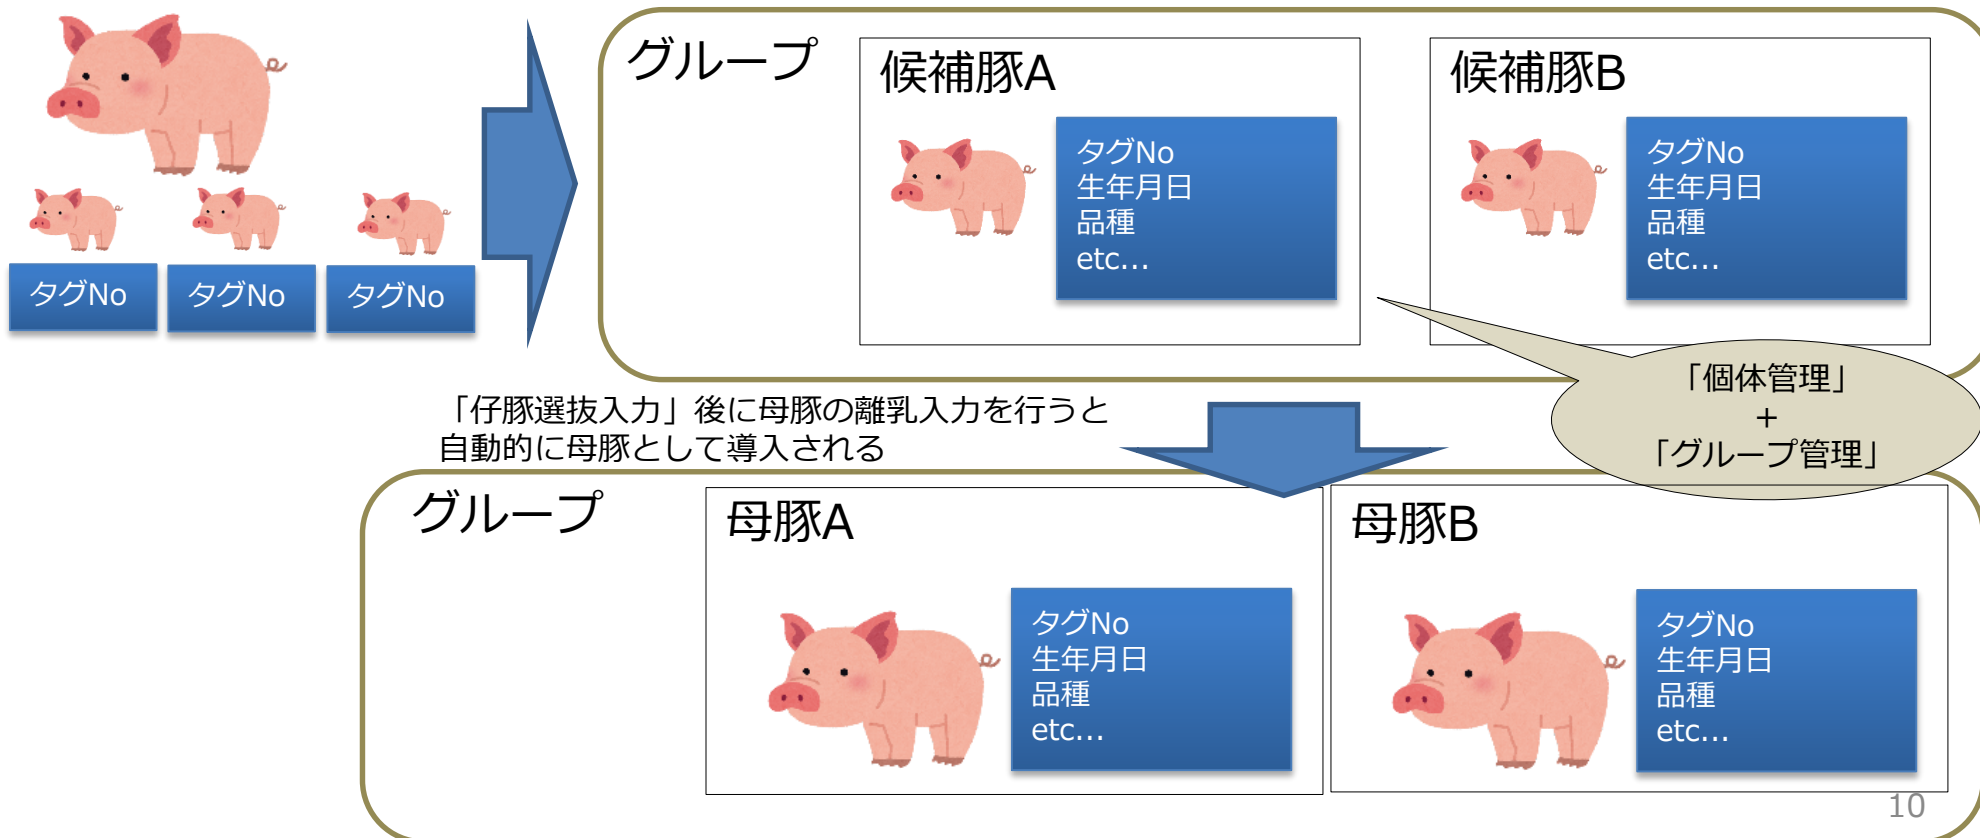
タグNo

タグNo

タグNo

グループ

候補豚A

タグNo
生年月日
品種
etc…

候補豚B

タグNo
生年月日
品種
etc…

「個体管理」
＋
「グループ管理」

「仔豚選抜入力」後に母豚の離乳入力を行うと
自動的に母豚として導入される

グループ

母豚A

タグNo
生年月日
品種
etc…

母豚B

タグNo
生年月日
品種
etc…

10